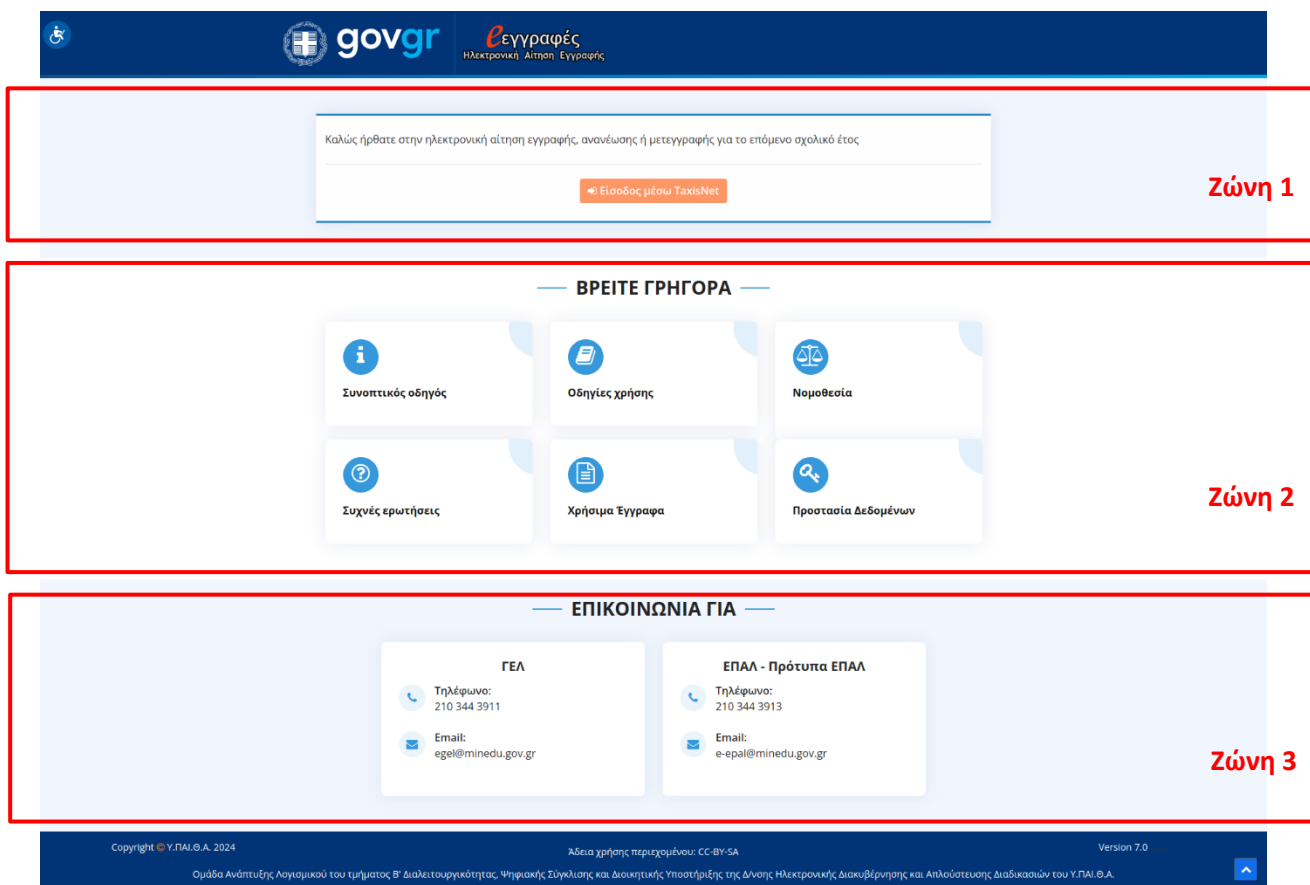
govgr

eεγγραφές
Ηλεκτρονική Αίτηση Εγγραφής

Καλώς ήρθατε στην ηλεκτρονική αίτηση εγγραφής, ανανέωσης ή μετεγγραφής για το επόμενο σχολικό έτος

Είσοδος μέσω TaxisNet

Ζώνη 1

— ΒΡΕΙΤΕ ΓΡΗΓΟΡΑ —

Συνοπτικός οδηγός

Οδηγίες χρήσης

Νομοθεσία

Συχνές ερωτήσεις

Χρήσιμα Έγγραφα

Προστασία Δεδομένων

Ζώνη 2

— ΕΠΙΚΟΙΝΩΝΙΑ ΓΙΑ —

ΓΕΛ
Τηλέφωνο:
210 344 3911
Email:
egel@minedu.gov.gr

ΕΠΑΛ - Πρότυπα ΕΠΑΛ
Τηλέφωνο:
210 344 3913
Email:
e-epal@minedu.gov.gr

Ζώνη 3

Copyright © Υ.ΠΑΙ.Θ.Α. 2024

Άδεια χρήσης περιεχομένου: CC-BY-SA

Version 7.0

Ομάδα Ανάπτυξης Λογισμικού του τμήματος Β' Διαλειτουργικότητας, Ψηφιακής Σύγκλισης και Διοικητικής Υποστήριξης της Δ/νσης Ηλεκτρονικής Διακυβέρνησης και Απλούστευσης Διαδικασιών του Υ.ΠΑΙ.Θ.Α.